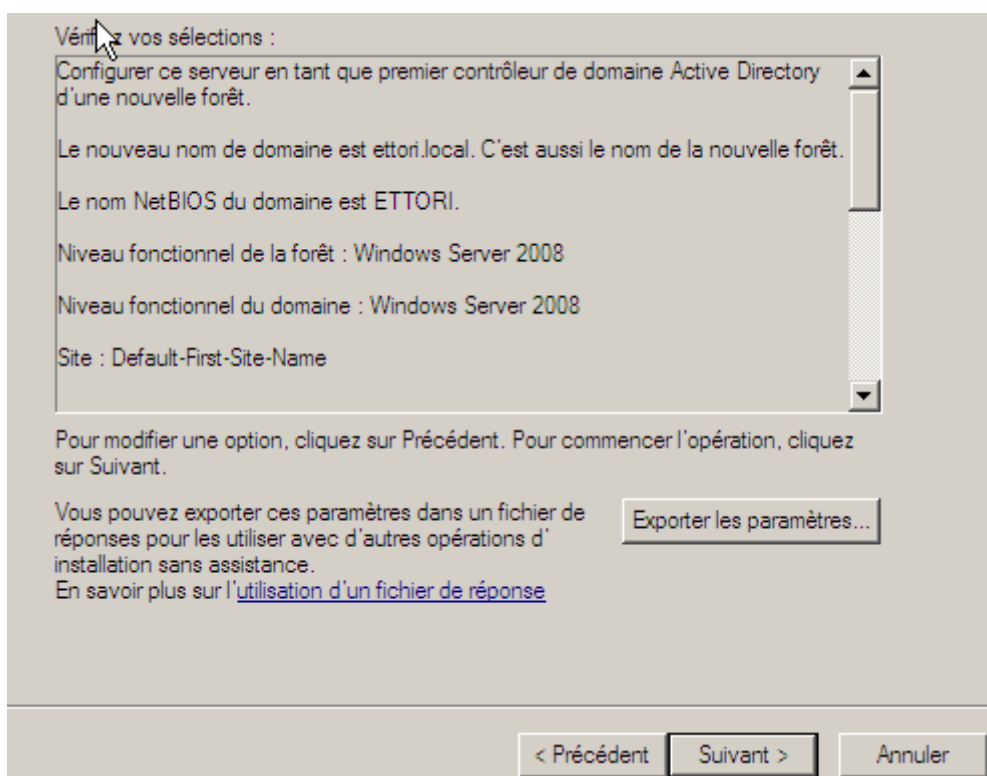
Vérif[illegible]z vos sélections :

Configurer ce serveur en tant que premier contrôleur de domaine Active Directory d'une nouvelle forêt.

Le nouveau nom de domaine est ettori.local. C'est aussi le nom de la nouvelle forêt.

Le nom NetBIOS du domaine est ETTORI.

Niveau fonctionnel de la forêt : Windows Server 2008

Niveau fonctionnel du domaine : Windows Server 2008

Site : Default-First-Site-Name

Pour modifier une option, cliquez sur Précédent. Pour commencer l'opération, cliquez sur Suivant.

Vous pouvez exporter ces paramètres dans un fichier de réponses pour les utiliser avec d'autres opérations d' installation sans assistance.
En savoir plus sur l'utilisation d'un fichier de réponse

Exporter les paramètres...

< Précédent

Suivant >

Annuler